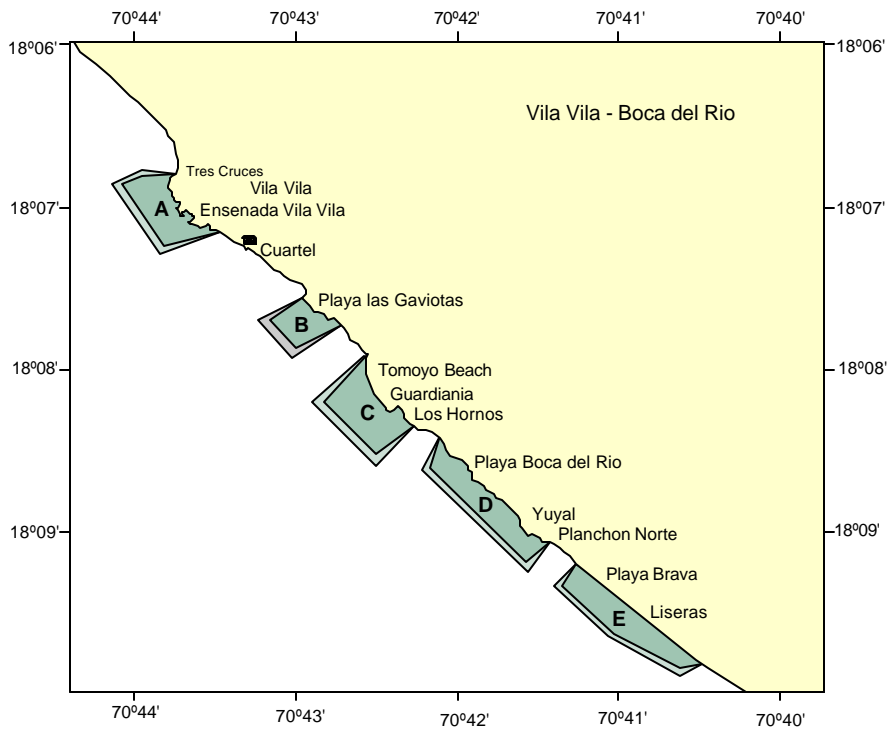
70º44' 70º43' 70º42' 70º41' 70º40'

18º06' 18º06'

Vila Vila - Boca del Rio

Tres Cruces
Vila Vila
A
Ensenada Vila Vila

18º07' 18º07'

Cuartel

Playa las Gaviotas
B

18º08' 18º08'

Tomoyo Beach
Guardiania
C
Los Hornos

Playa Boca del Rio

D
Yuyal
Planchon Norte

18º09' 18º09'

Playa Brava

Liseras
E

70º44' 70º43' 70º42' 70º41' 70º40'